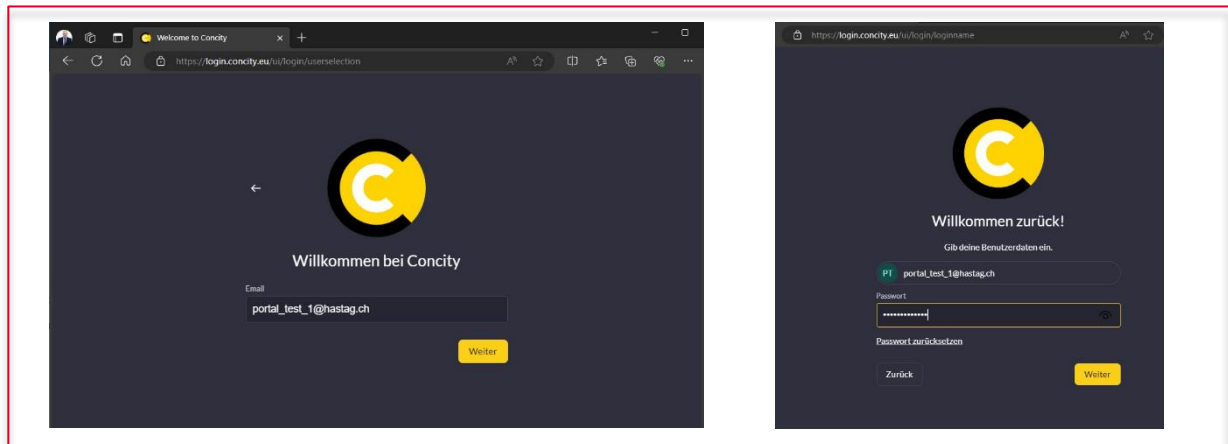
Welcome to Concity

https://login.concity.eu/ui/login/userselection

Willkommen bei Concity

Email

portal_test_1@hastag.ch

Weiter

https://login.concity.eu/ui/login/loginname

Willkommen zurück!

Gib deine Benutzerdaten ein.

PT portal_test_1@hastag.ch

Passwort

••••••••••••••

Passwort zurücksetzen

Zurück

Weiter